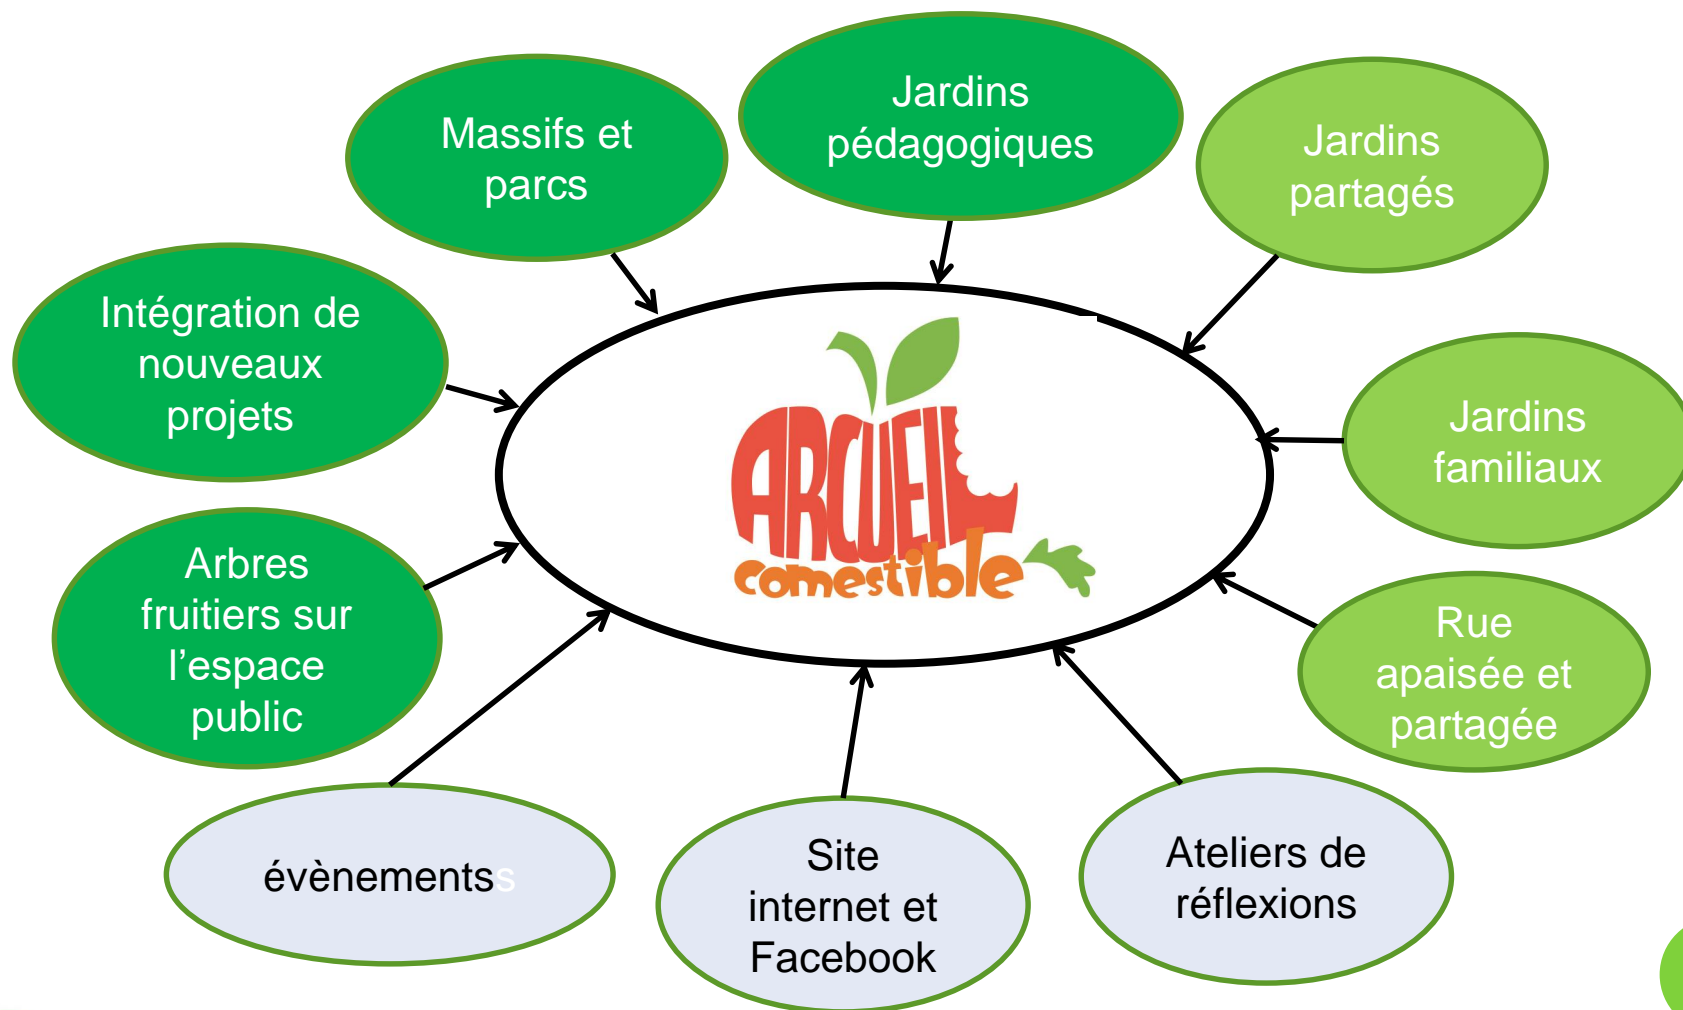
Massifs et parcs

Jardins pédagogiques

Jardins partagés

Intégration de nouveaux projets

ARCUEIL comestible

Jardins familiaux

Arbres fruitiers sur l'espace public

Rue apaisée et partagée

évènementss

Site internet et Facebook

Ateliers de réflexions